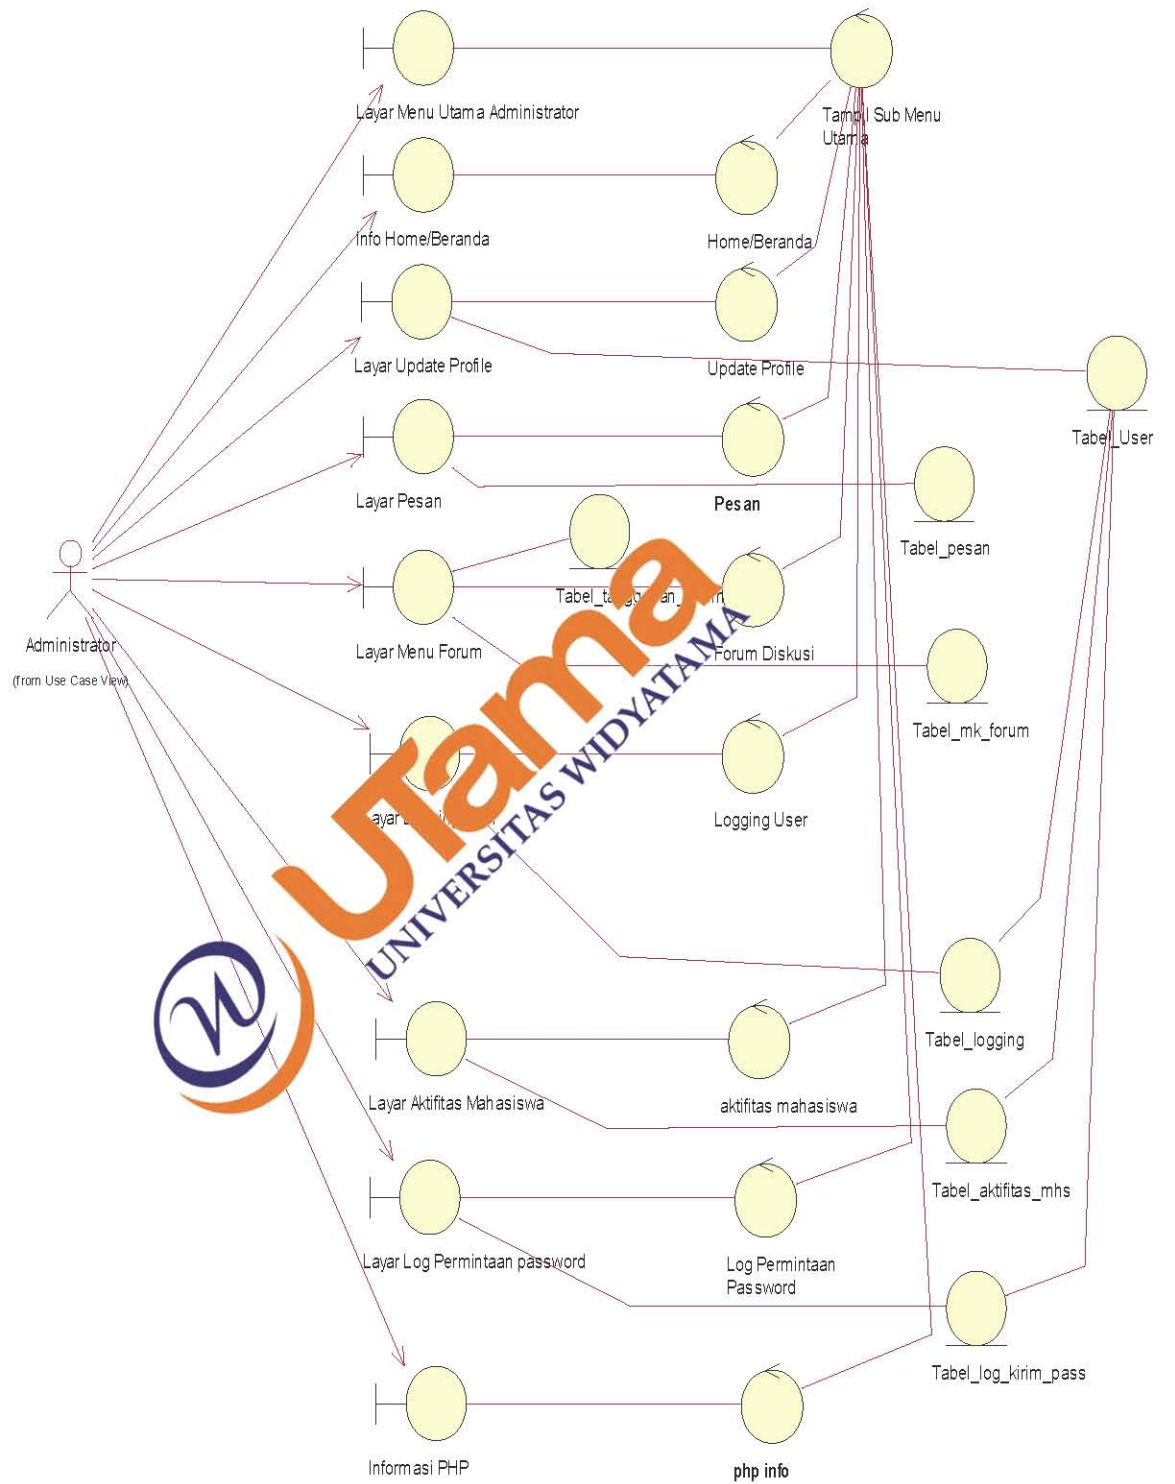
Layar Menu Utama Administrator

Tamp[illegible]l Sub Menu Utam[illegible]a

Info Home/Beranda

Home/Beranda

Layar Update Profile

Update Profile

Tabel_User

Layar Pesan

Pesan

Tabel_pesan

Tabel_ta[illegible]an_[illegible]

Administrator

(from Use Case View)

Layar Menu Forum

Forum Diskusi

Tabel_mk_forum

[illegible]ayar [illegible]

Logging User

UTama

UNIVERSITAS WIDYATAMA

Tabel_logging

Layar Aktifitas Mahasiswa

aktifitas mahasiswa

Tabel_aktifitas_mhs

Layar Log Permintaan password

Log Permintaan Password

Tabel_log_kirim_pass

Informasi PHP

php info